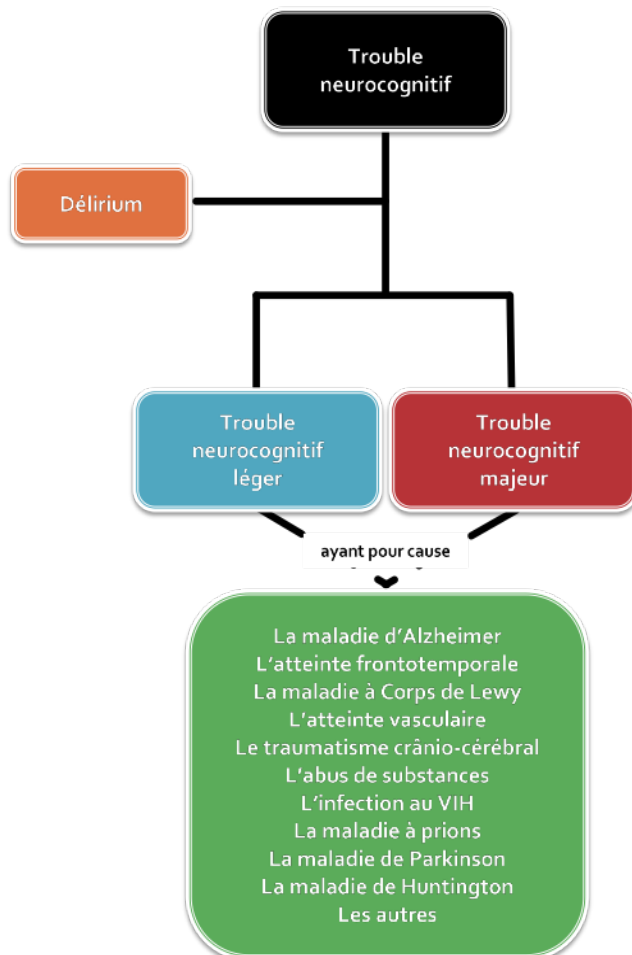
Trouble neurocognitif

Délirium

Trouble neurocognitif léger

Trouble neurocognitif majeur

ayant pour cause

La maladie d'Alzheimer
L'atteinte frontotemporale
La maladie à Corps de Lewy
L'atteinte vasculaire
Le traumatisme crânio-cérébral
L'abus de substances
L'infection au VIH
La maladie à prions
La maladie de Parkinson
La maladie de Huntington
Les autres